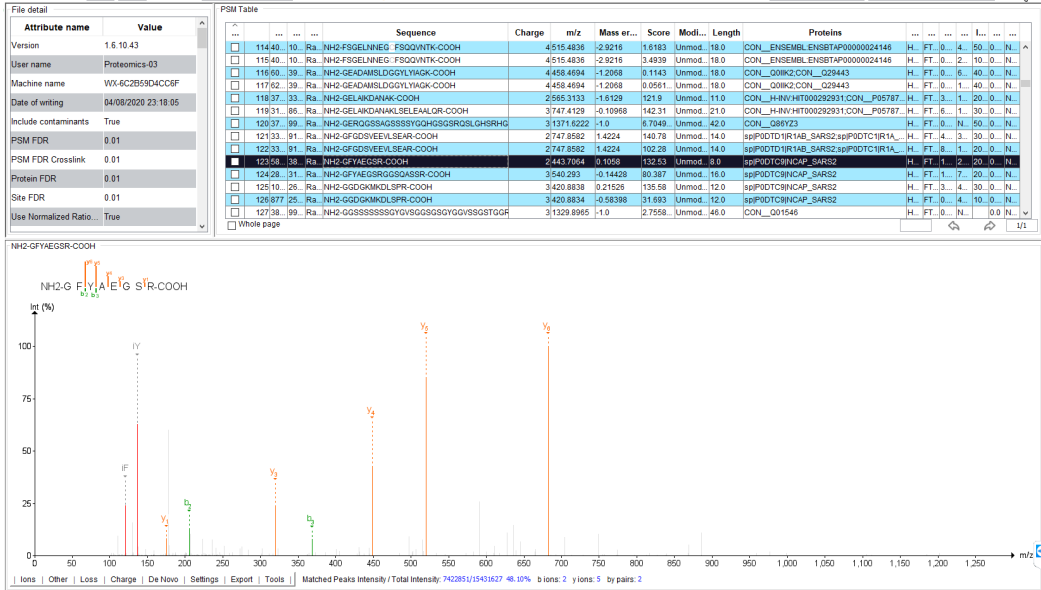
File detail

| Attribute name | Value |
|---|---|
| Version | 1.6.10.43 |
| User name | Proteomics-03 |
| Machine name | WX-6C2B59D4CC6F |
| Date of writing | 04/08/2020 23:18:05 |
| Include contaminants | True |
| PSM FDR | 0.01 |
| PSM FDR Crosslink | 0.01 |
| Protein FDR | 0.01 |
| Site FDR | 0.01 |
| Use Normalized Ratio... | True |

PSM Table

| ... | ... | ... | ... | ... | Sequence | Charge | m/z | Mass er... | Score | Modi... | Length | Proteins | ... | ... | ... | I... | ... | ... |
|---|---|---|---|---|---|---|---|---|---|---|---|---|---|---|---|---|---|---|
| ☐ | 114 | 40... | 10... | Ra... | NH2-FSGELNNEG FSQQVNTK-COOH | 4 | 515.4836 | -2.9216 | 1.6183 | Unmod... | 18.0 | CON__ENSEMBL:ENSBTAP00000024146 | H... | FT... | 0... | 4... | 50... | 0... | N... |
| ☐ | 115 | 40... | 10... | Ra... | NH2-FSGELNNEG FSQQVNTK-COOH | 4 | 515.4836 | 3.4939 | 1.6183 | Unmod... | 18.0 | CON__ENSEMBL:ENSBTAP00000024146 | H... | FT... | 0... | 4... | 50... | 0... | N... |
| ☐ | 116 | 60... | 39... | Ra... | NH2-GEADAMSLDGGYLYIAGK-COOH | 4 | 458.4694 | -1.2068 | 0.1143 | Unmod... | 18.0 | CON__Q0IIK2;CON__Q29443 | H... | FT... | 0... | 6... | 40... | 0... | N... |
| ☐ | 117 | 62... | 39... | Ra... | NH2-GEADAMSLDGGYLYIAGK-COOH | 4 | 458.4694 | -1.2068 | 0.0561... | Unmod... | 18.0 | CON__Q0IIK2;CON__Q29443 | H... | FT... | 0... | 4... | 40... | 0... | N... |
| ☐ | 118 | 37... | 33... | Ra... | NH2-GELAIKDANAK-COOH | 2 | 565.3133 | -1.6129 | 121.9 | Unmod... | 11.0 | CON__H-INV:HIT000292931;CON__P05787... | H... | FT... | 3... | 1... | 20... | 0... | N... |
| ☐ | 119 | 31... | 86... | Ra... | NH2-GELAIKDANAKLSELEAALQR-COOH | 3 | 747.4129 | -0.10968 | 142.31 | Unmod... | 21.0 | CON__H-INV:HIT000292931;CON__P05787... | H... | FT... | 6... | 1... | 30... | 0... | N... |
| ☐ | 120 | 37... | 99... | Ra... | NH2-GERQGSSAGSSSSYGQHGSGSRQSLGHSRHG | 3 | 1371.6222 | -1.0 | 6.7049... | Unmod... | 42.0 | CON__Q86YZ3 | H... | FT... | 0... | N... | 50... | 0... | N... |
| ☐ | 121 | 33... | 91... | Ra... | NH2-GFGDSVEEVLSEAR-COOH | 2 | 747.8582 | 1.4224 | 140.78 | Unmod... | 14.0 | sp\|P0DTD1\|R1AB_SARS2;sp\|P0DTC1\|R1A_... | H... | FT... | 4... | 3... | 20... | 0... | N... |
| ☐ | 122 | 33... | 91... | Ra... | NH2-GFGDSVEEVLSEAR-COOH | 2 | 747.8582 | 1.4224 | 102.28 | Unmod... | 14.0 | sp\|P0DTD1\|R1AB_SARS2;sp\|P0DTC1\|R1A_... | H... | FT... | 8... | 1... | 20... | 0... | N... |
| ☐ | 123 | 58... | 38... | Ra... | NH2-GFYAEGSR-COOH | 2 | 443.7064 | 0.1058 | 132.53 | Unmod... | 8.0 | sp\|P0DTC9\|NCAP_SARS2 | H... | FT... | 1... | 2... | 20... | 0... | N... |
| ☐ | 124 | 28... | 31... | Ra... | NH2-GFYAEGSRGGSQASSR-COOH | 3 | 540.293 | -0.14428 | 80.387 | Unmod... | 16.0 | sp\|P0DTC9\|NCAP_SARS2 | H... | FT... | 1... | 7... | 20... | 0... | N... |
| ☐ | 125 | 10... | 26... | Ra... | NH2-GGDGKMKDLSPR-COOH | 3 | 420.8838 | 0.21526 | 135.58 | Unmod... | 12.0 | sp\|P0DTC9\|NCAP_SARS2 | H... | FT... | 0... | 4... | 20... | 0... | N... |
| ☐ | 126 | 877 | 25... | Ra... | NH2-GGDGKMKDLSPR-COOH | 3 | 420.8834 | -0.58398 | 31.693 | Unmod... | 12.0 | sp\|P0DTC9\|NCAP_SARS2 | H... | FT... | 0... | 4... | 10... | 0... | N... |
| ☐ | 127 | 38... | 99... | Ra... | NH2-GGSSSSSSSGYGVSGGSGSGYGGVSSGSTGGR | 3 | 1329.8965 | -1.0 | 2.7558... | Unmod... | 46.0 | CON__Q01546 | | | | | 0.0 | N... | |

☐ Whole page
1/1

NH2-GFYAEGSR-COOH

NH2-G F Y A E G S R-COOH

Int (%)
100
75
50
25
0

IY
IF
$y_6$
$y_5$
$y_4$
$y_3$
$y_1$
$b_2$
$b_3$

0 50 100 150 200 250 300 350 400 450 500 550 600 650 700 750 800 850 900 950 1,000 1,050 1,100 1,150 1,200 1,250 m/z

Ions | Other | Loss | Charge | De Novo | Settings | Export | Tools | Matched Peaks Intensity / Total Intensity: 7422851/15431627 48.10% b ions: 2 y ions: 5 by pairs: 2